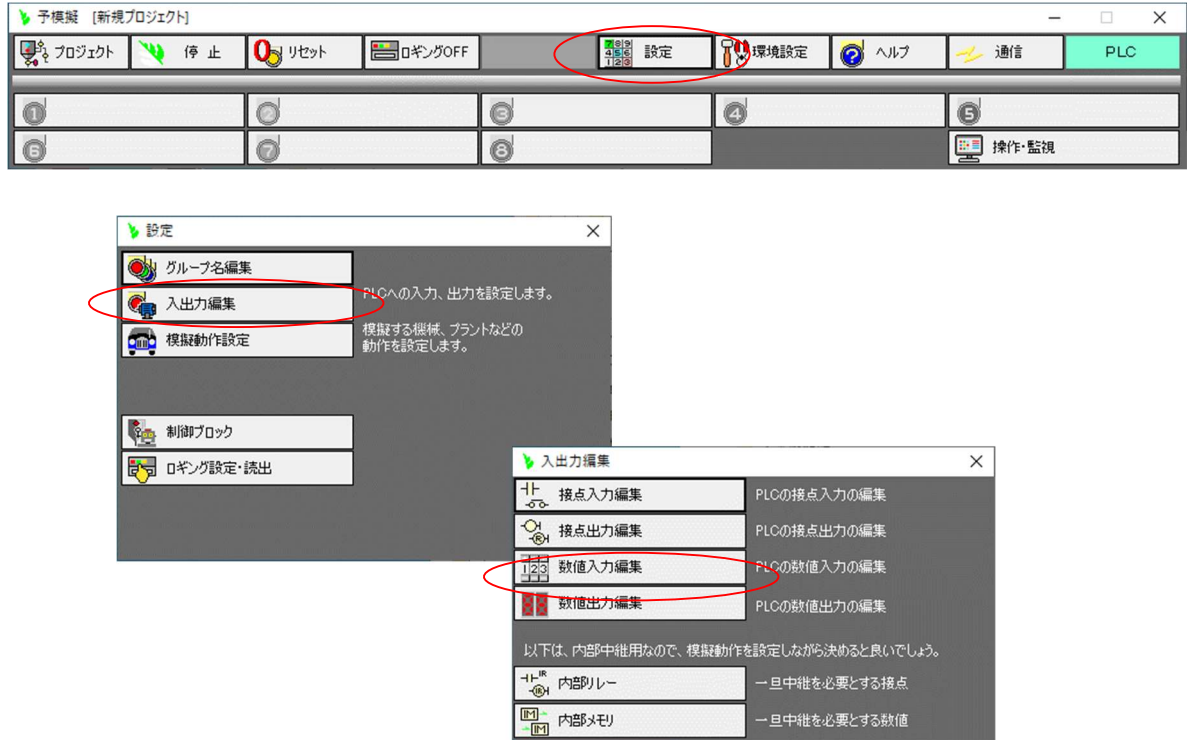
予模擬 [新規プロジェクト]

プロジェクト
停 止
リセット
ロギングOFF
設定
環境設定
ヘルプ
通信
PLC

1
2
3
4
5
6
7
8
操作・監視

設定

グループ名編集
入出力編集
PLCへの入力、出力を設定します。
模擬動作設定
模擬する機械、プラントなどの動作を設定します。
制御ブロック
ロギング設定・読出

入出力編集

接点入力編集
PLCの接点入力の編集
接点出力編集
PLCの接点出力の編集
数値入力編集
PLCの数値入力の編集
数値出力編集
PLCの数値出力の編集

以下は、内部中継用なので、模擬動作を設定しながら決めると良いでしょう。

内部リレー
一旦中継を必要とする接点
内部メモリ
一旦中継を必要とする数値